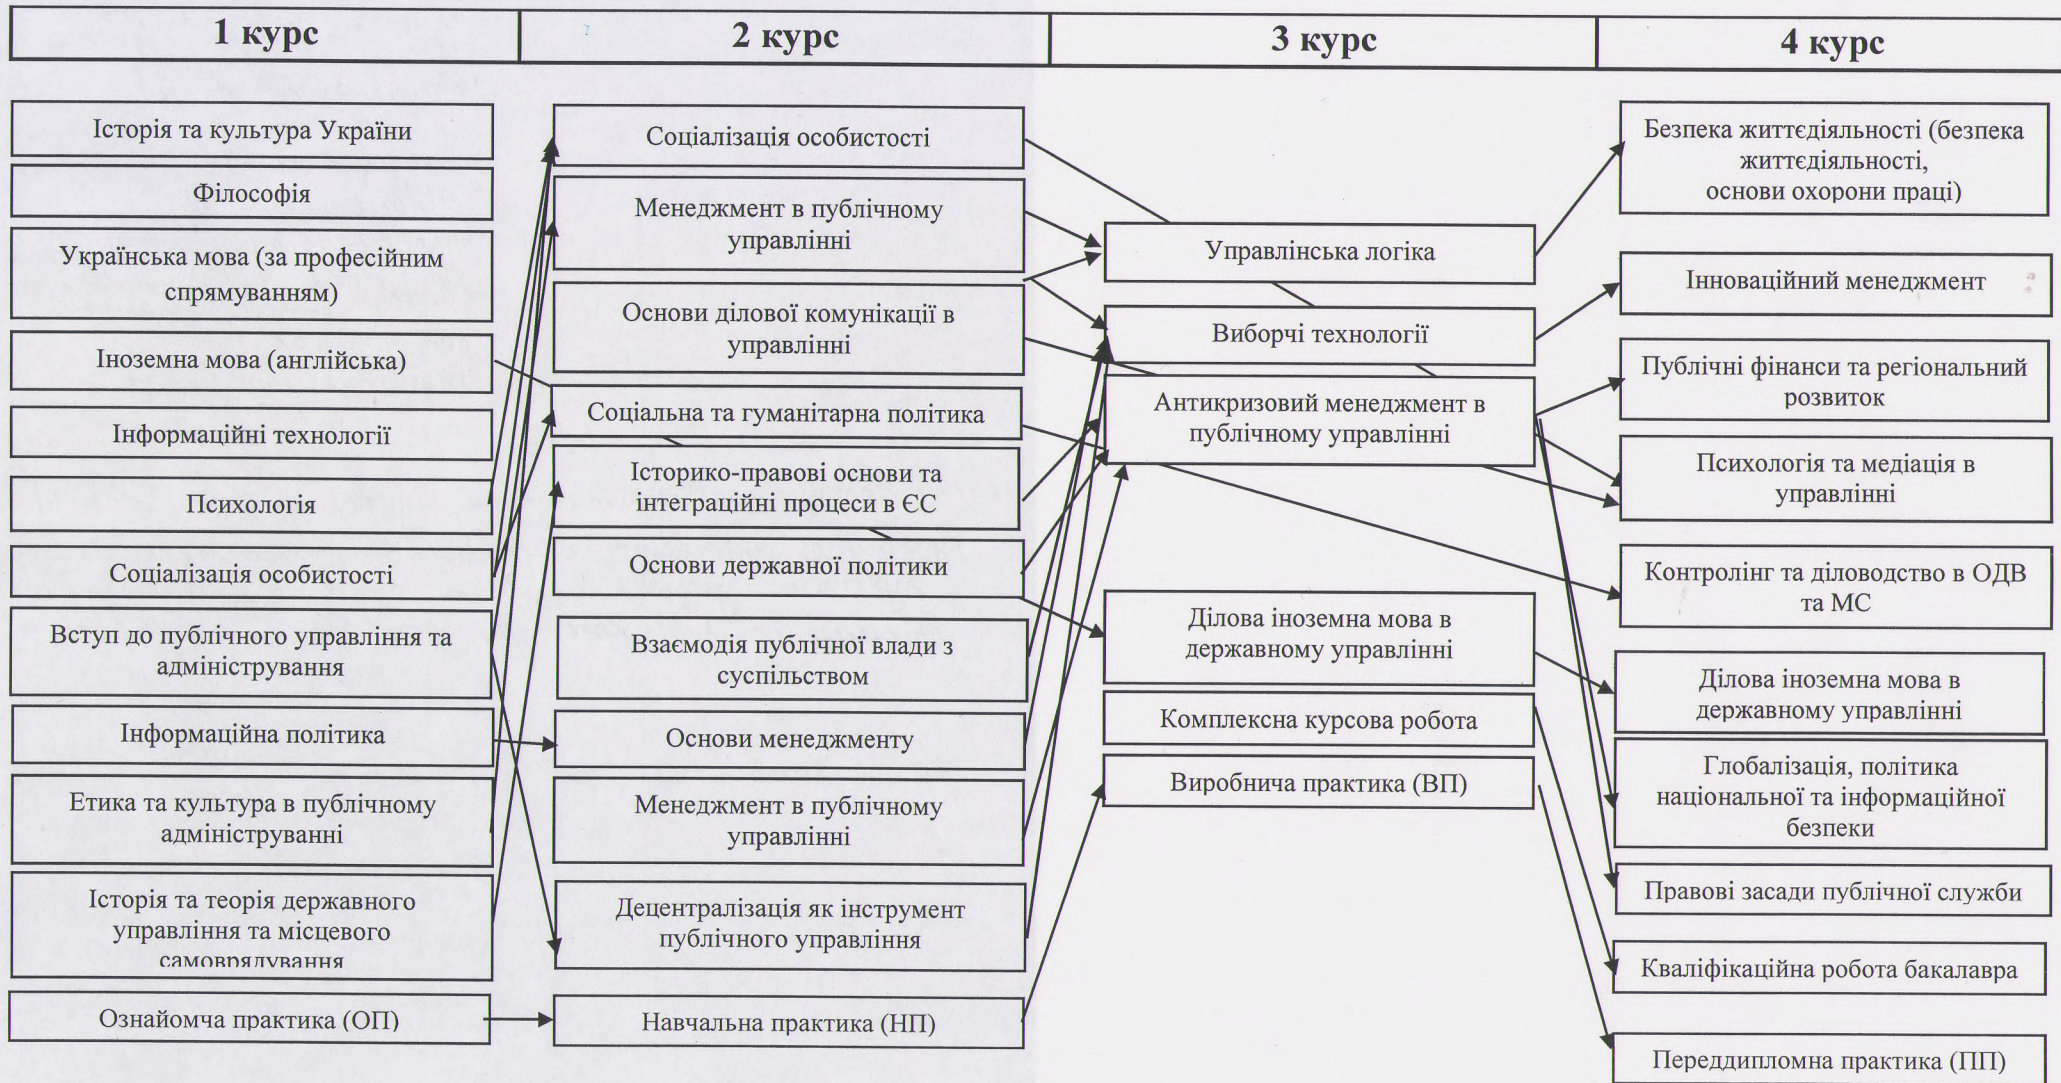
| 1 курс | 2 курс | 3 курс | 4 курс |
|---|---|---|---|

Історія та культура України

Філософія

Українська мова (за професійним спрямуванням)

Іноземна мова (англійська)

Інформаційні технології

Психологія

Соціалізація особистості

Вступ до публічного управління та адміністрування

Інформаційна політика

Етика та культура в публічному адмініструванні

Історія та теорія державного управління та місцевого самоврядування

Ознайомча практика (ОП)

Соціалізація особистості

Менеджмент в публічному управлінні

Основи ділової комунікації в управлінні

Соціальна та гуманітарна політика

Історико-правові основи та інтеграційні процеси в ЄС

Основи державної політики

Взаємодія публічної влади з суспільством

Основи менеджменту

Менеджмент в публічному управлінні

Децентралізація як інструмент публічного управління

Навчальна практика (НП)

Управлінська логіка

Виборчі технології

Антикризовий менеджмент в публічному управлінні

Ділова іноземна мова в державному управлінні

Комплексна курсова робота

Виробнича практика (ВП)

Безпека життєдіяльності (безпека життєдіяльності, основи охорони праці)

Інноваційний менеджмент

Публічні фінанси та регіональний розвиток

Психологія та медіація в управлінні

Контролінг та діловодство в ОДВ та МС

Ділова іноземна мова в державному управлінні

Глобалізація, політика національної та інформаційної безпеки

Правові засади публічної служби

Кваліфікаційна робота бакалавра

Переддипломна практика (ПП)